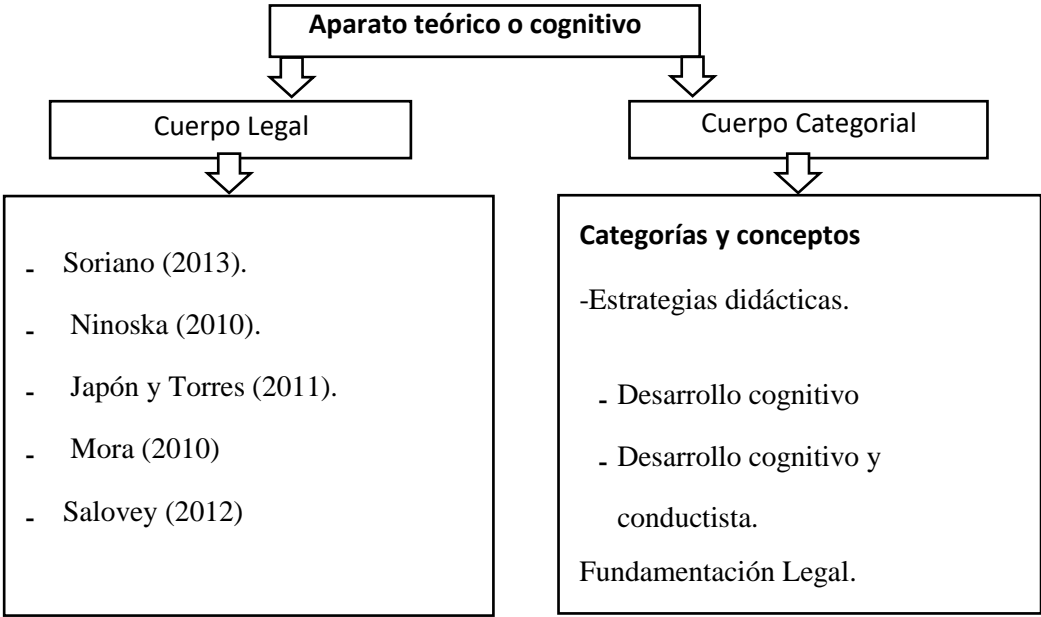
Aparato teórico o cognitivo

Cuerpo Legal

Cuerpo Categorial

- Soriano (2013).
- Ninoska (2010).
- Japón y Torres (2011).
- Mora (2010)
- Salovey (2012)

Categorías y conceptos

-Estrategias didácticas.

- Desarrollo cognitivo
- Desarrollo cognitivo y conductista.

Fundamentación Legal.